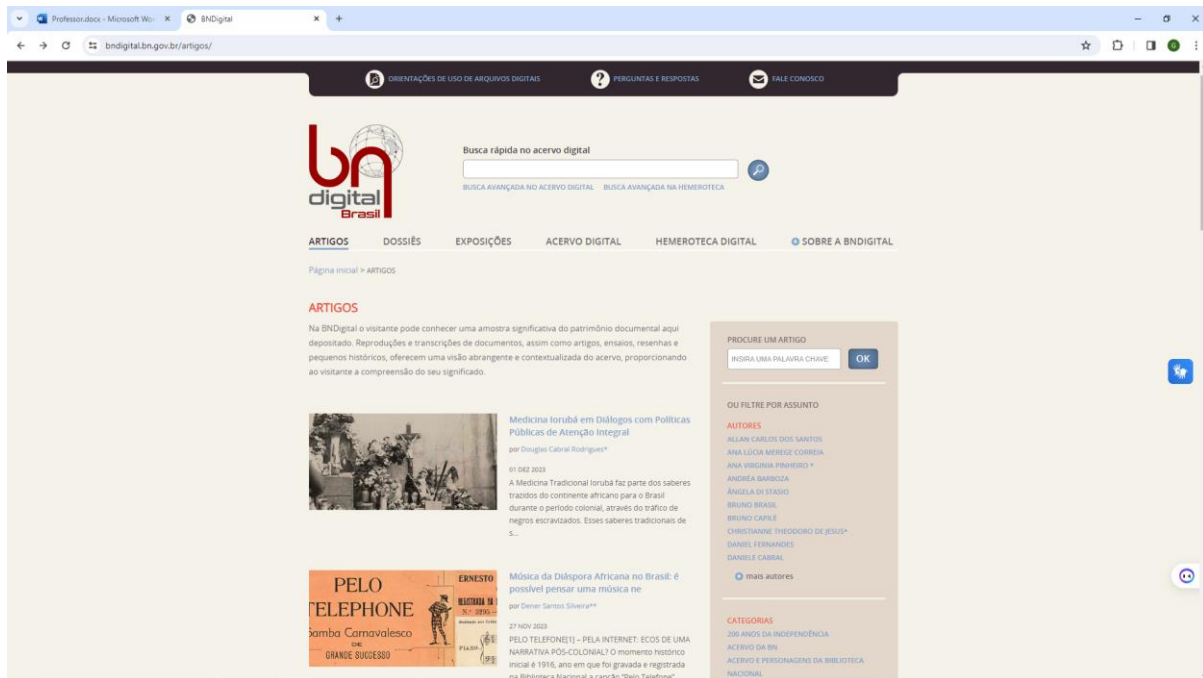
Professor.docx - Microsoft Wo × BNDigital × +

bndigital.bn.gov.br/artigos/

ORIENTAÇÕES DE USO DE ARQUIVOS DIGITAIS PERGUNTAS E RESPOSTAS FALE CONOSCO

bn digital Brasil

Busca rápida no acervo digital

BUSCA AVANÇADA NO ACERVO DIGITAL BUSCA AVANÇADA NA HEMEROTECA

ARTIGOS DOSSIÊS EXPOSIÇÕES ACERVO DIGITAL HEMEROTECA DIGITAL SOBRE A BNDIGITAL

Página inicial > ARTIGOS

ARTIGOS

Na BNDigital o visitante pode conhecer uma amostra significativa do patrimônio documental aqui depositado. Reproduções e transcrições de documentos, assim como artigos, ensaios, resenhas e pequenos históricos, oferecem uma visão abrangente e contextualizada do acervo, proporcionando ao visitante a compreensão do seu significado.

Medicina Iorubá em Diálogos com Políticas Públicas de Atenção Integral

por Douglas Cabral Rodrigues*

01 DEZ 2023

A Medicina Tradicional Iorubá faz parte dos saberes trazidos do continente africano para o Brasil durante o período colonial, através do tráfico de negros escravizados. Esses saberes tradicionais de s...

PELO TELEPHONE Samba Carnavalesco DE GRANDE SUCESSO ERNESTO

Música da Diáspora Africana no Brasil: é possível pensar uma música ne

por Dener Santos Silveira**

27 NOV 2023

PELO TELEFONE[1] – PELA INTERNET: ECOS DE UMA NARRATIVA PÓS-COLONIAL? O momento histórico inicial é 1916, ano em que foi gravada e registrada na Biblioteca Nacional a canção "Pelo Telefone"

PROCURE UM ARTIGO

INSIRA UMA PALAVRA CHAVE OK

OU FILTRE POR ASSUNTO

AUTORES
ALLAN CARLOS DOS SANTOS
ANA LÚCIA MEREGE CORREIA
ANA VIRGINIA PINHEIRO *
ANDRÉA BARBOZA
ÂNGELA DI STASIO
BRUNO BRASIL
BRUNO CAPILÉ
CHRISTIANNE THEODORO DE JESUS*
DANIEL FERNANDES
DANIELE CABRAL

mais autores

CATEGORIAS
200 ANOS DA INDEPENDÊNCIA
ACERVO DA BN
ACERVO E PERSONAGENS DA BIBLIOTECA NACIONAL